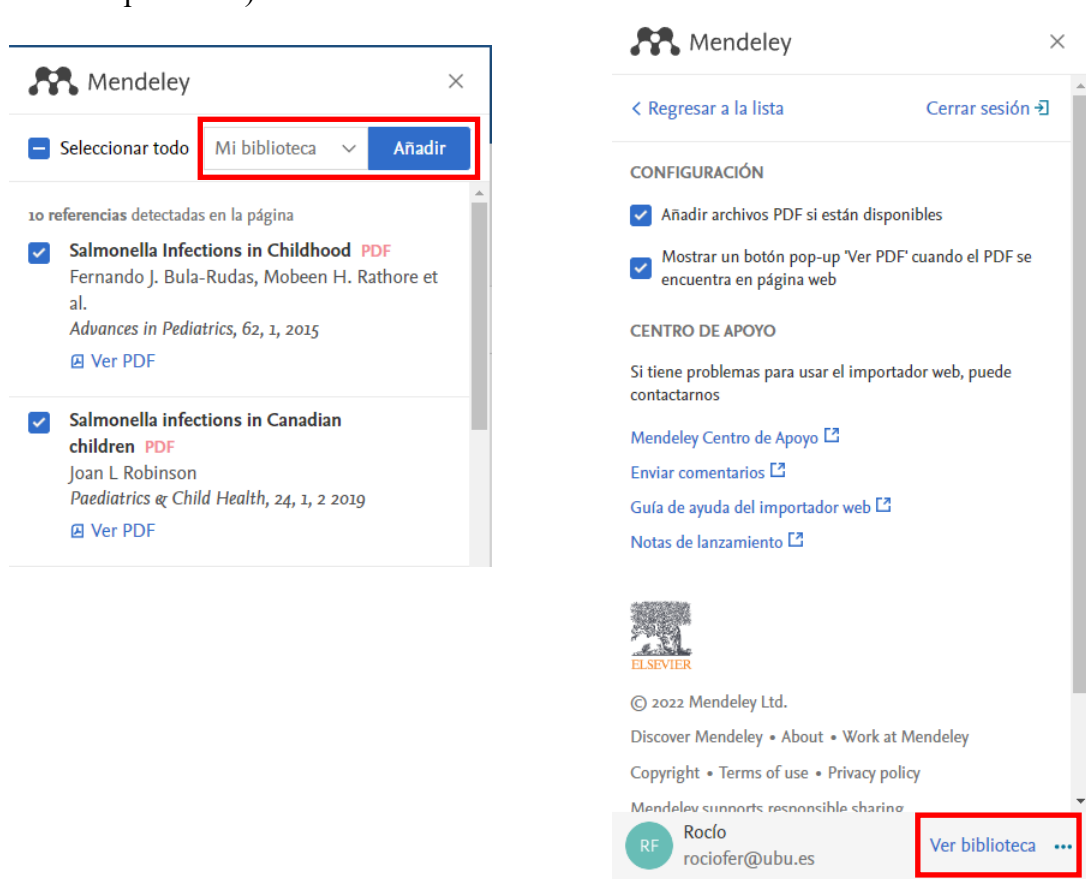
Mendeley

Seleccionar todo
Mi biblioteca
Añadir

10 referencias detectadas en la página

Salmonella Infections in Childhood PDF
Fernando J. Bula-Rudas, Mobeen H. Rathore et al.
Advances in Pediatrics, 62, 1, 2015
Ver PDF

Salmonella infections in Canadian children PDF
Joan L Robinson
Paediatrics & Child Health, 24, 1, 2 2019
Ver PDF

Mendeley

Regresar a la lista
Cerrar sesión

CONFIGURACIÓN

Añadir archivos PDF si están disponibles

Mostrar un botón pop-up 'Ver PDF' cuando el PDF se encuentra en página web

CENTRO DE APOYO

Si tiene problemas para usar el importador web, puede contactarnos

Mendeley Centro de Apoyo
Enviar comentarios
Guía de ayuda del importador web
Notas de lanzamiento

ELSEVIER

© 2022 Mendeley Ltd.

Discover Mendeley • About • Work at Mendeley

Copyright • Terms of use • Privacy policy

Mendeley supports responsible sharing

RF
Rocío
rociofer@ubu.es
Ver biblioteca